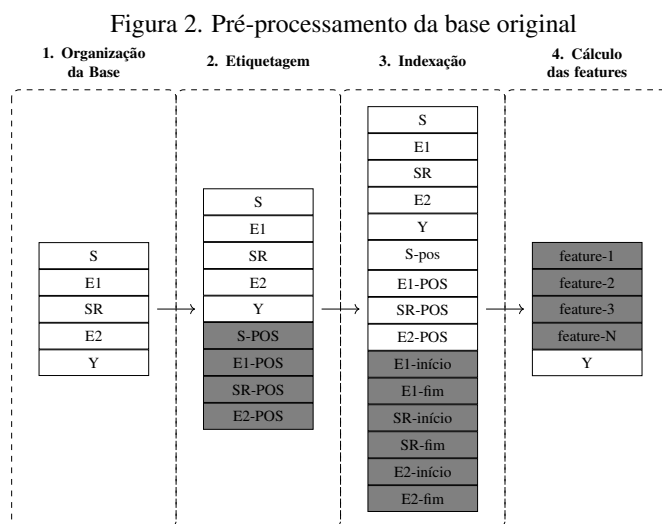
Figura 2. Pré-processamento da base original

1. Organização da Base

2. Etiquetagem

3. Indexação

4. Cálculo das features

S
E1
SR
E2
Y

S
E1
SR
E2
Y
S-POS
E1-POS
SR-POS
E2-POS

S
E1
SR
E2
Y
S-pos
E1-POS
SR-POS
E2-POS
E1-início
E1-fim
SR-início
SR-fim
E2-início
E2-fim

feature-1
feature-2
feature-3
feature-N
Y